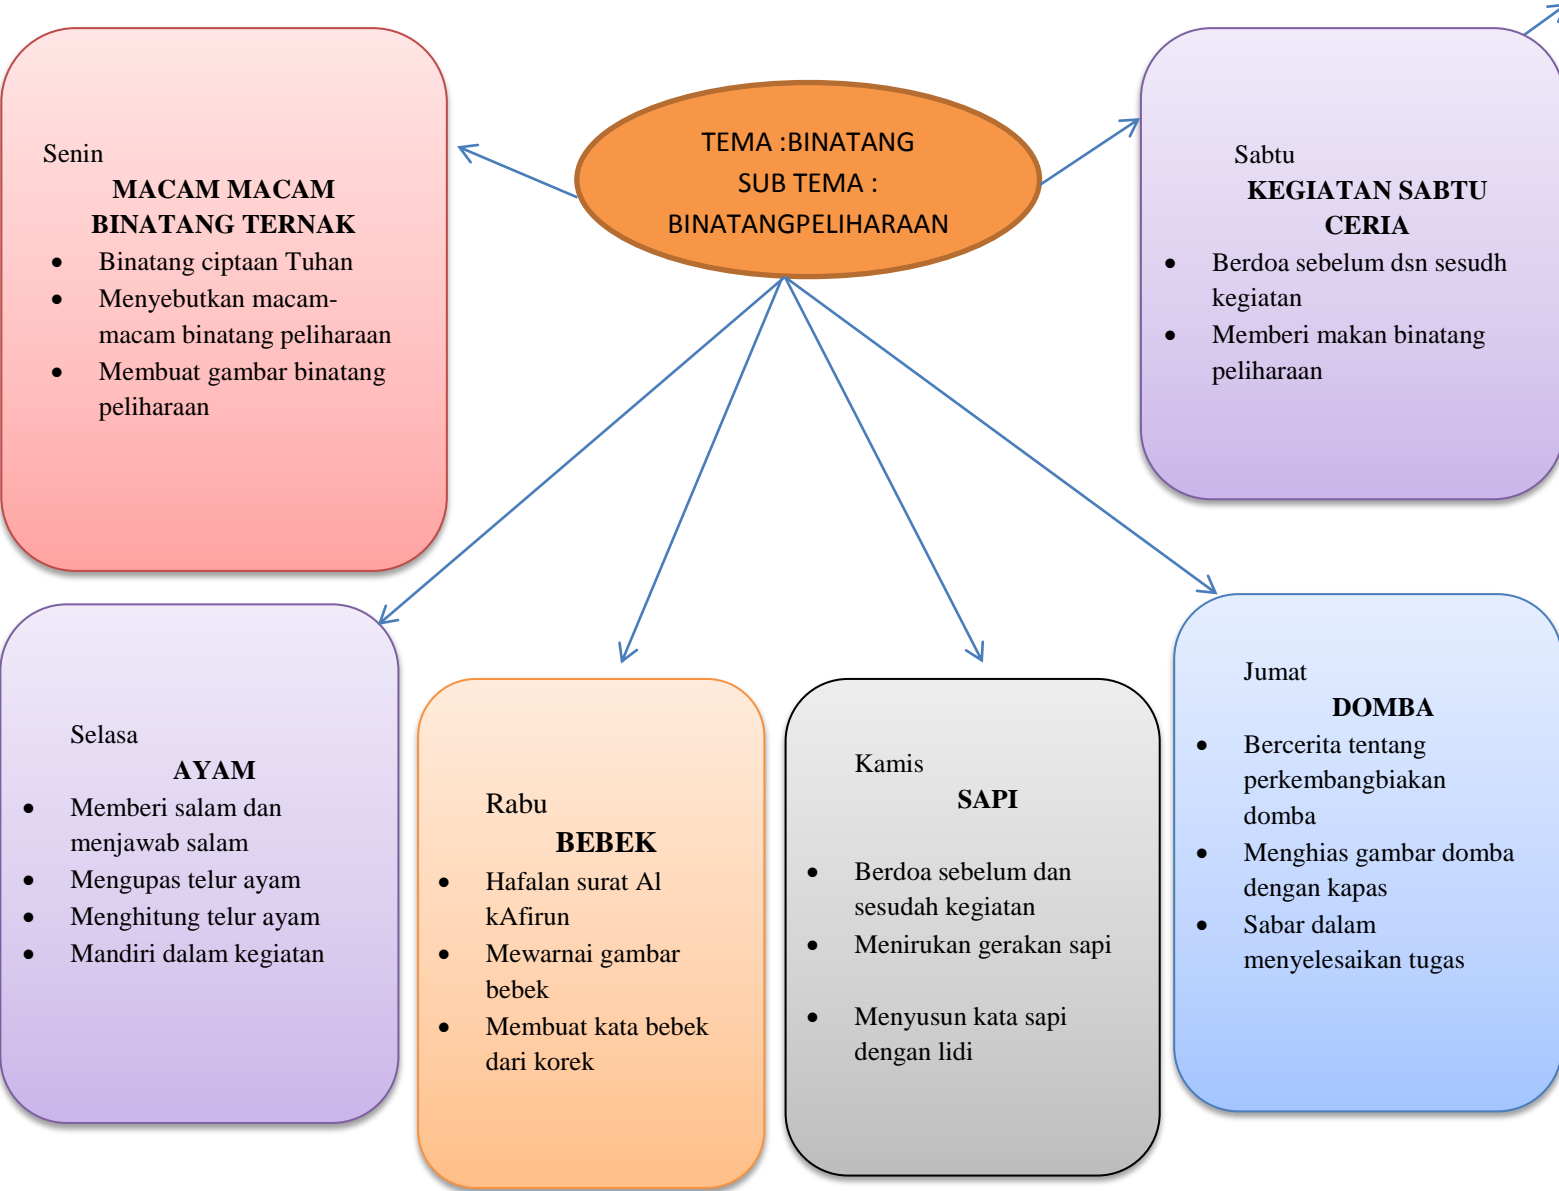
TEMA :BINATANG
SUB TEMA :
BINATANGPELIHARAAN

Senin
MACAM MACAM
BINATANG TERNAK
- Binatang ciptaan Tuhan
- Menyebutkan macam-macam binatang peliharaan
- Membuat gambar binatang peliharaan

Sabtu
KEGIATAN SABTU
CERIA
- Berdoa sebelum dsn sesudh kegiatan
- Memberi makan binatang peliharaan

Selasa
AYAM
- Memberi salam dan menjawab salam
- Mengupas telur ayam
- Menghitung telur ayam
- Mandiri dalam kegiatan

Rabu
BEBEK
- Hafalan surat Al kAfirun
- Mewarnai gambar bebek
- Membuat kata bebek dari korek

Kamis
SAPI
- Berdoa sebelum dan sesudah kegiatan
- Menirukan gerakan sapi
- Menyusun kata sapi dengan lidi

Jumat
DOMBA
- Bercerita tentang perkembangbiakan domba
- Menghias gambar domba dengan kapas
- Sabar dalam menyelesaikan tugas